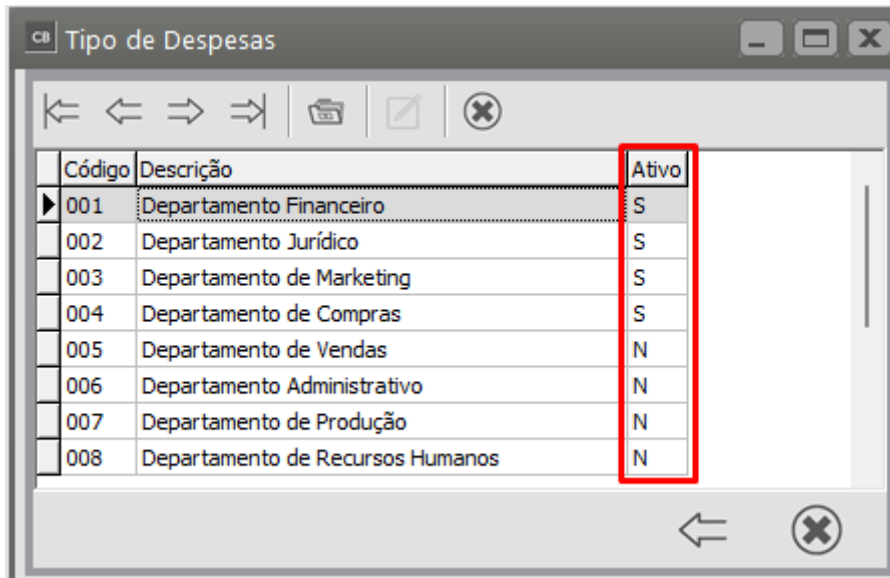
CB Tipo de Despesas

| Código | Descrição | Ativo |
|---|---|---|
| 001 | Departamento Financeiro | S |
| 002 | Departamento Jurídico | S |
| 003 | Departamento de Marketing | S |
| 004 | Departamento de Compras | S |
| 005 | Departamento de Vendas | N |
| 006 | Departamento Administrativo | N |
| 007 | Departamento de Produção | N |
| 008 | Departamento de Recursos Humanos | N |